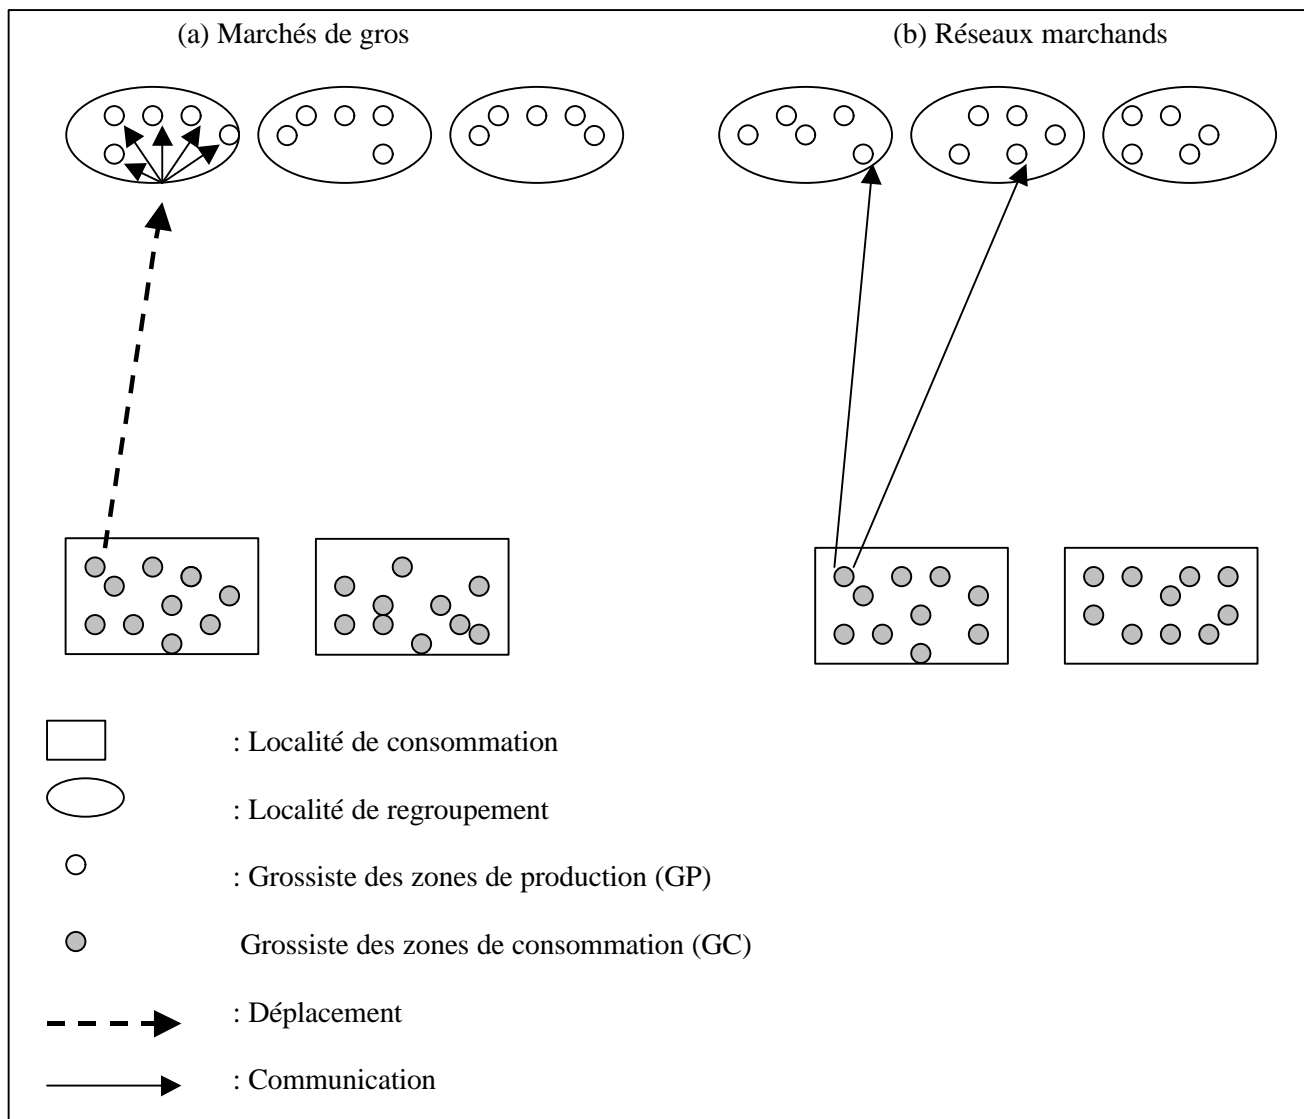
(a) Marchés de gros

(b) Réseaux marchands

: Localité de consommation

: Localité de regroupement

: Grossiste des zones de production (GP)

Grossiste des zones de consommation (GC)

: Déplacement

: Communication